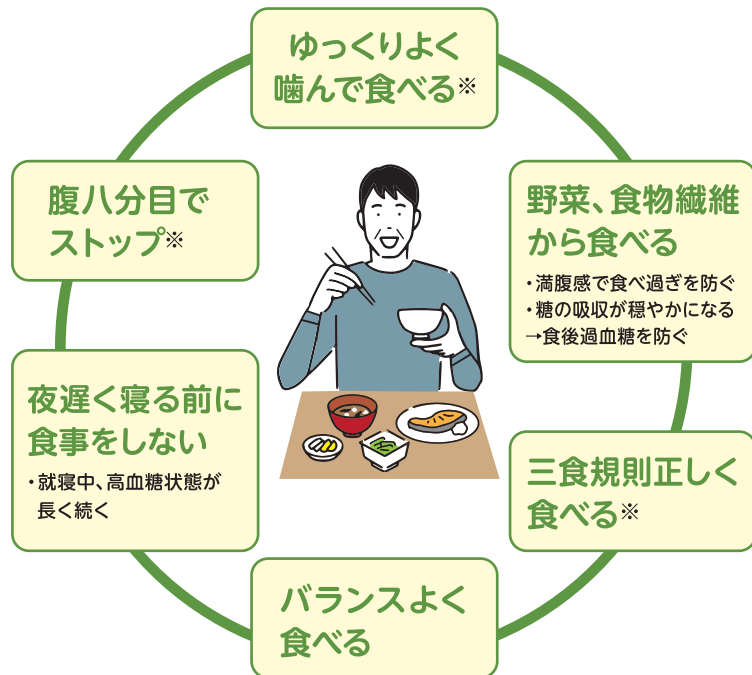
ゆっくりよく噛んで食べる※

野菜、食物繊維から食べる
・満腹感で食べ過ぎを防ぐ
・糖の吸収が穏やかになる
→食後過血糖を防ぐ

三食規則正しく食べる※

バランスよく食べる

夜遅く寝る前に食事をしない
・就寝中、高血糖状態が長く続く

腹八分目でストップ※